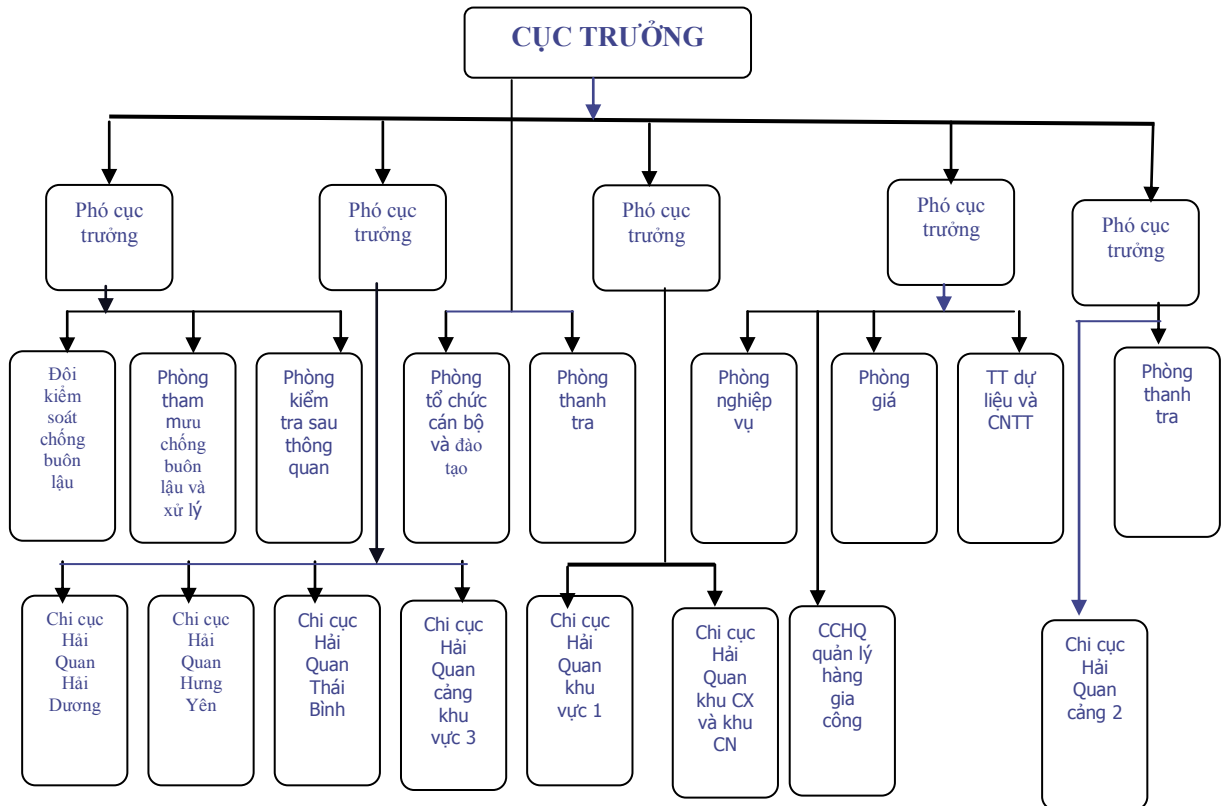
CỤC TRƯỞNG

Phó cục trưởng

Phó cục trưởng

Phó cục trưởng

Phó cục trưởng

Phó cục trưởng

Đôi kiểm soát chống buôn lậu

Phòng tham mưu chống buôn lậu và xử lý

Phòng kiểm tra sau thông quan

Phòng tổ chức cán bộ và đào tạo

Phòng thanh tra

Phòng nghiệp vụ

Phòng giá

TT dự liệu và CNTT

Phòng thanh tra

Chi cục Hải Quan Hải Dương

Chi cục Hải Quan Hưng Yên

Chi cục Hải Quan Thái Bình

Chi cục Hải Quan cảng khu vực 3

Chi cục Hải Quan khu vực 1

Chi cục Hải Quan khu CX và khu CN

CCHQ quản lý hàng gia công

Chi cục Hải Quan cảng 2